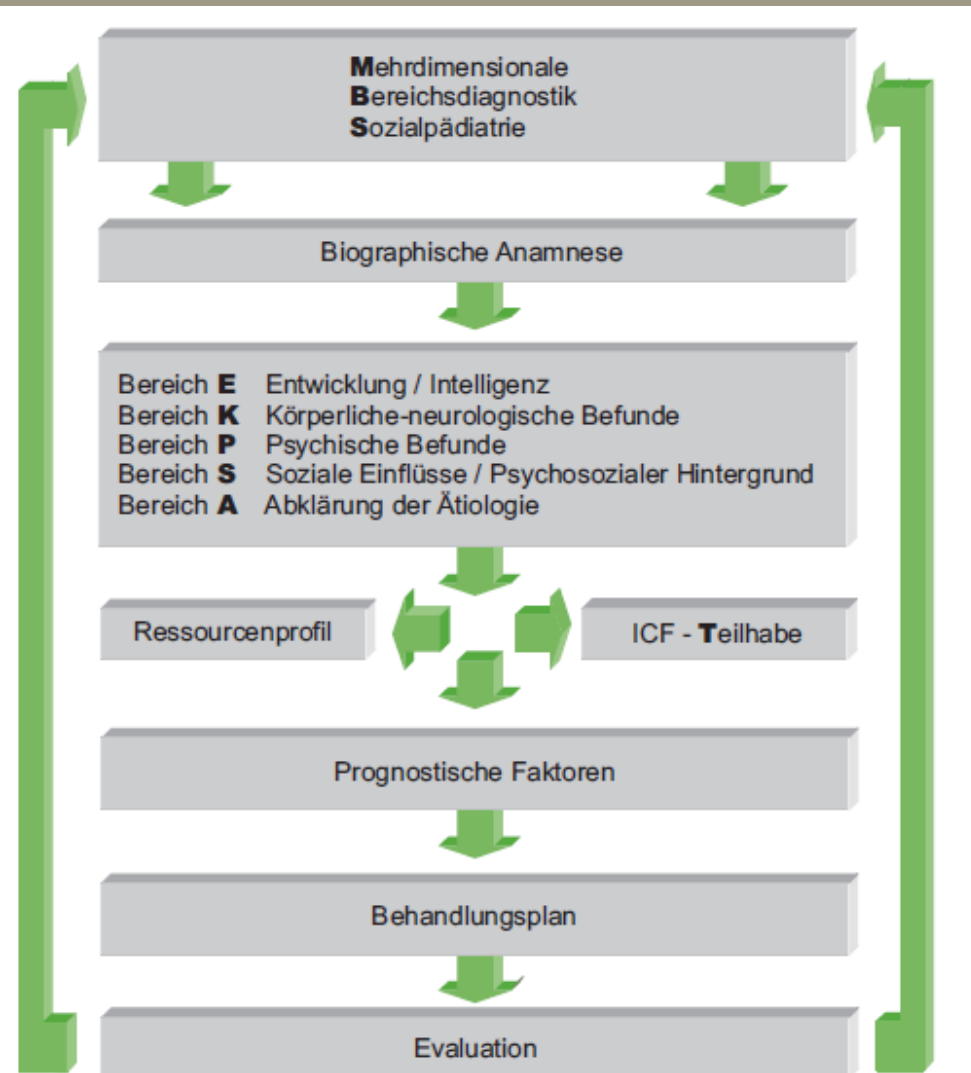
Mehrdimensionale
Bereichsdiagnostik
Sozialpädiatrie

Biographische Anamnese

Bereich E Entwicklung / Intelligenz
Bereich K Körperliche-neurologische Befunde
Bereich P Psychische Befunde
Bereich S Soziale Einflüsse / Psychosozialer Hintergrund
Bereich A Abklärung der Ätiologie

Ressourcenprofil

ICF - Teilhabe

Prognostische Faktoren

Behandlungsplan

Evaluation